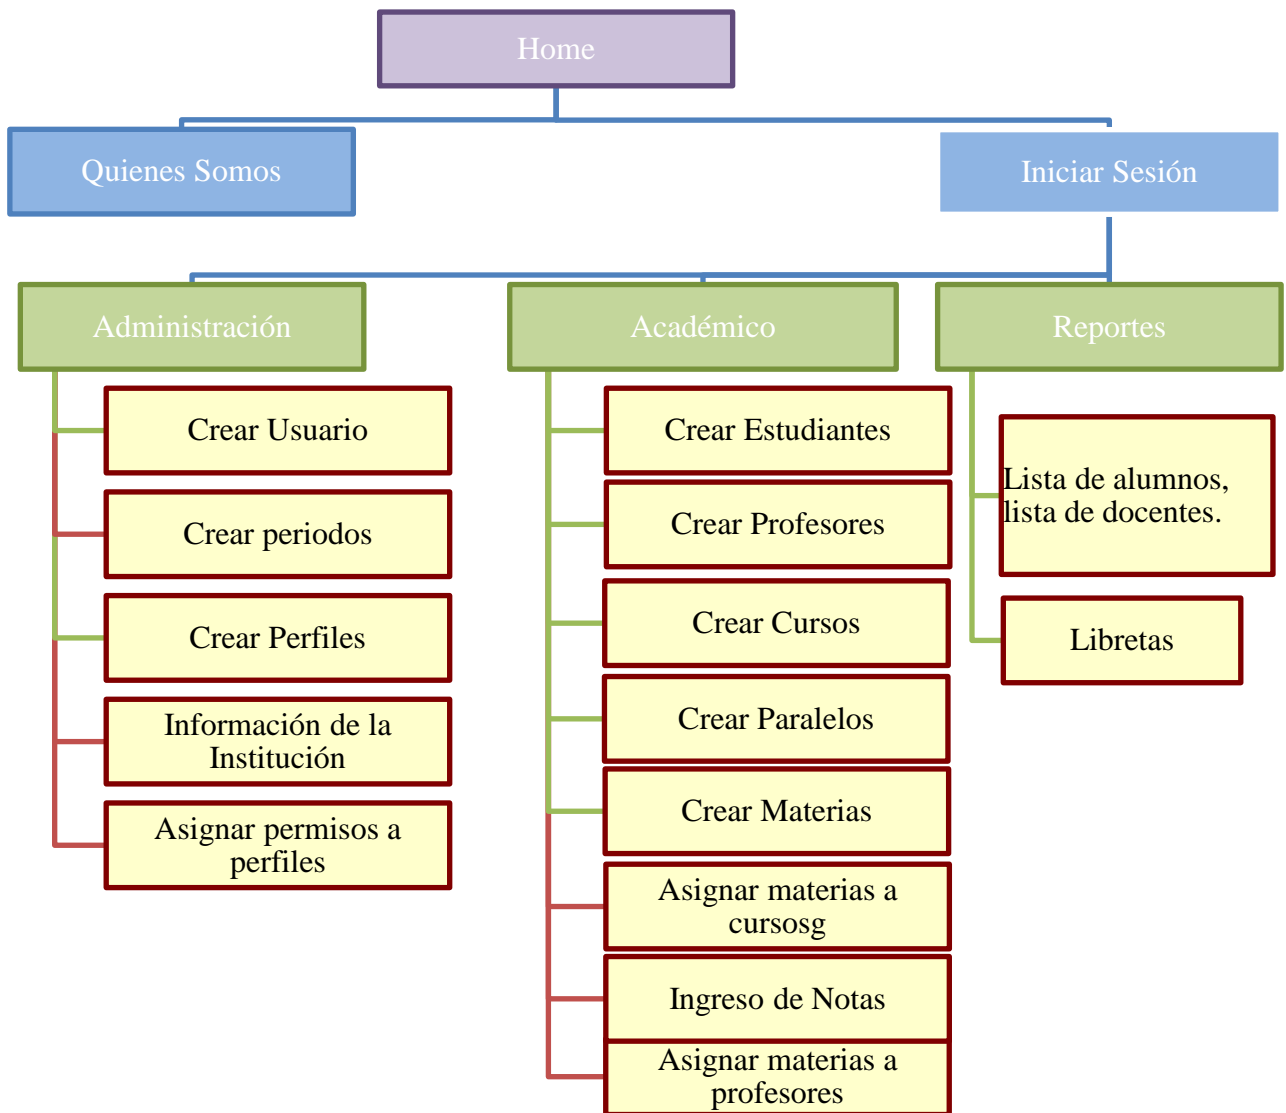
Home

Quienes Somos

Iniciar Sesión

Administración

Crear Usuario

Crear periodos

Crear Perfiles

Información de la Institución

Asignar permisos a perfiles

Académico

Crear Estudiantes

Crear Profesores

Crear Cursos

Crear Paralelos

Crear Materias

Asignar materias a cursosg

Ingreso de Notas

Asignar materias a profesores

Reportes

Lista de alumnos, lista de docentes.

Libretas